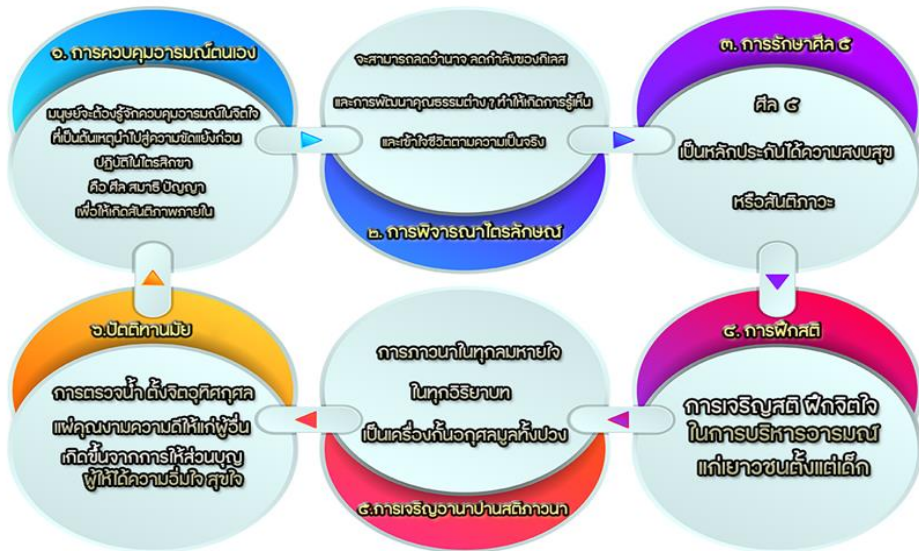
๑. การควบคุมอารมณ์ตนเอง

มนุษย์จะต้องรู้จักควบคุมอารมณ์ในจิตใจ ที่เป็นต้นเหตุนำไปสู่ความขัดแย้งก่อน ปฏิบัติในไตรสิกขา คือ ศีล สมาธิ ปัญญา เพื่อให้เกิดสันติภาพภายใน

จะสามารถลดอำนาจ ลดกำลังของกิเลส และการพัฒนาคุณธรรมต่าง ๆ ทำให้เกิดการรู้เห็น และเข้าใจชีวิตตามความเป็นจริง

๒. การพิจารณาไตรลักษณ์

๓. การรักษาศีล ๕

ศีล ๕ เป็นหลักประกันได้ความสงบสุข หรือสันติภาวะ

๔. การฝึกสติ

การเจริญสติ ฝึกจิตใจ ในการบริหารอารมณ์ แก่เยาวชนตั้งแต่เด็ก

การภาวนาในทุกลมหายใจ ในทุกอิริยาบถ เป็นเครื่องกั้นอกุศลมูลทั้งปวง

๕.การเจริญอานาปานสติภาวนา

๖.ปัตติทานมัย

การตรวจน้ำ ตั้งจิตอุทิศกุศล แผ่คุณงามความดีให้แก่ผู้อื่น เกิดขึ้นจากการให้ส่วนบุญ ผู้ให้ได้ความอิ่มใจ สุขใจ